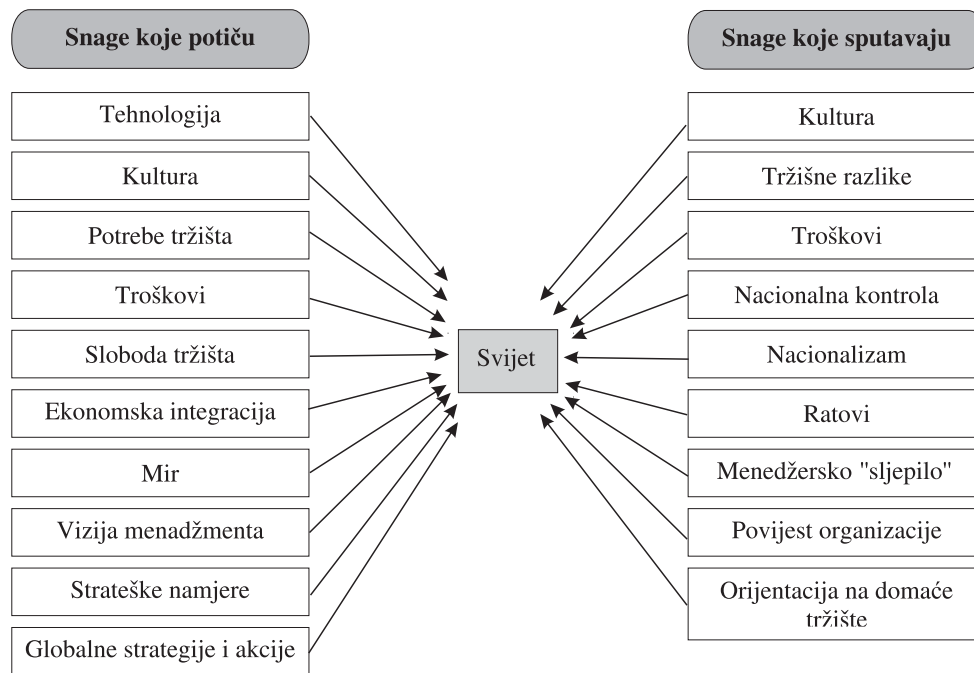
Snage koje potiču

Tehnologija

Kultura

Potrebe tržišta

Troškovi

Sloboda tržišta

Ekonomska integracija

Mir

Vizija menadžmenta

Strateške namjere

Globalne strategije i akcije

Svijet

Snage koje sputavaju

Kultura

Tržišne razlike

Troškovi

Nacionalna kontrola

Nacionalizam

Ratovi

Menedžersko "sljepilo"

Povijest organizacije

Orijentacija na domaće tržište